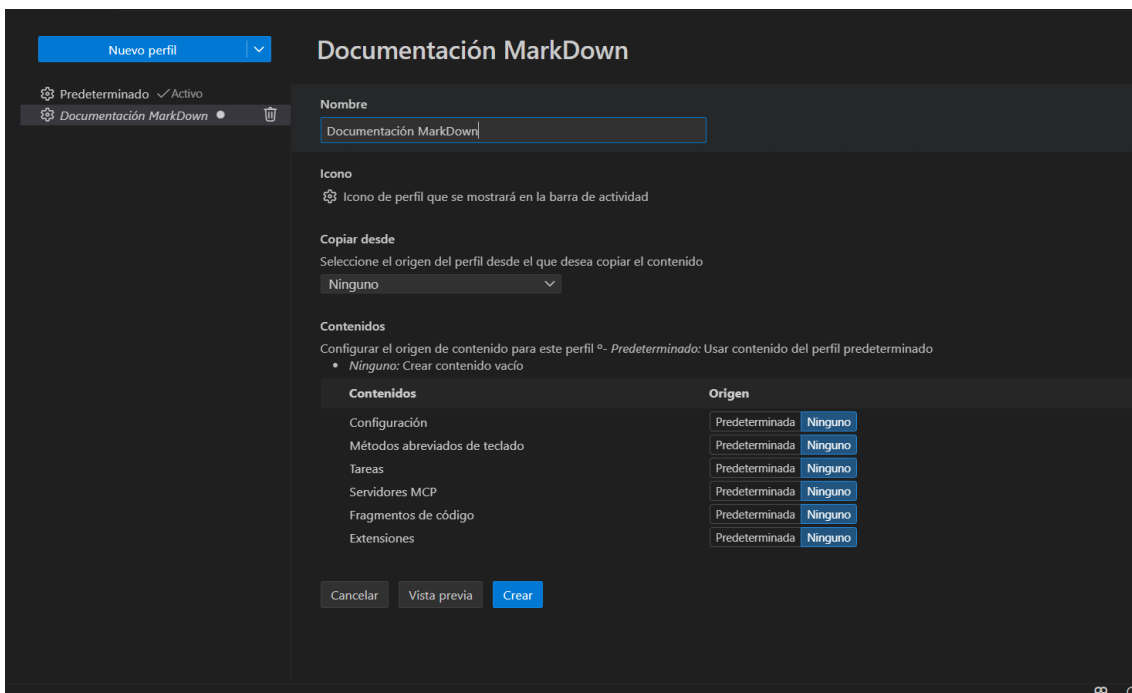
Nuevo perfil

Predeterminado ✓Activo
Documentación MarkDown ●

Documentación MarkDown

Nombre
Documentación MarkDown

Icono
Icono de perfil que se mostrará en la barra de actividad

Copiar desde
Seleccione el origen del perfil desde el que desea copiar el contenido
Ninguno

Contenidos
Configurar el origen de contenido para este perfil º- *Predeterminado:* Usar contenido del perfil predeterminado
• *Ninguno:* Crear contenido vacío

| Contenidos | Origen |
|---|---|
| Configuración | Predeterminada Ninguno |
| Métodos abreviados de teclado | Predeterminada Ninguno |
| Tareas | Predeterminada Ninguno |
| Servidores MCP | Predeterminada Ninguno |
| Fragmentos de código | Predeterminada Ninguno |
| Extensiones | Predeterminada Ninguno |

Cancelar Vista previa Crear